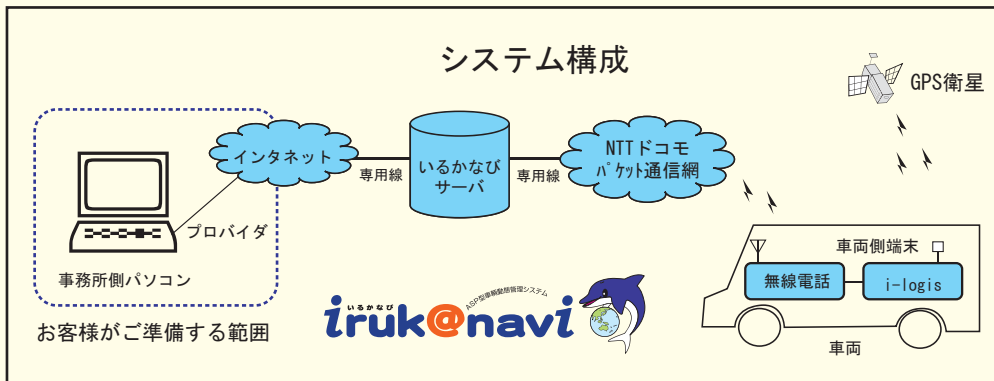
システム構成

GPS衛星

インタネット

専用線

いるかなび
サーバ

専用線

NTTドコモ
パケット通信網

プロバイダ

事務所側パソコン

お客様がご準備する範囲

ASP型車輌運行管理システム

いるかなび

iruk@navi

車両側端末

無線電話

i-logis

車両